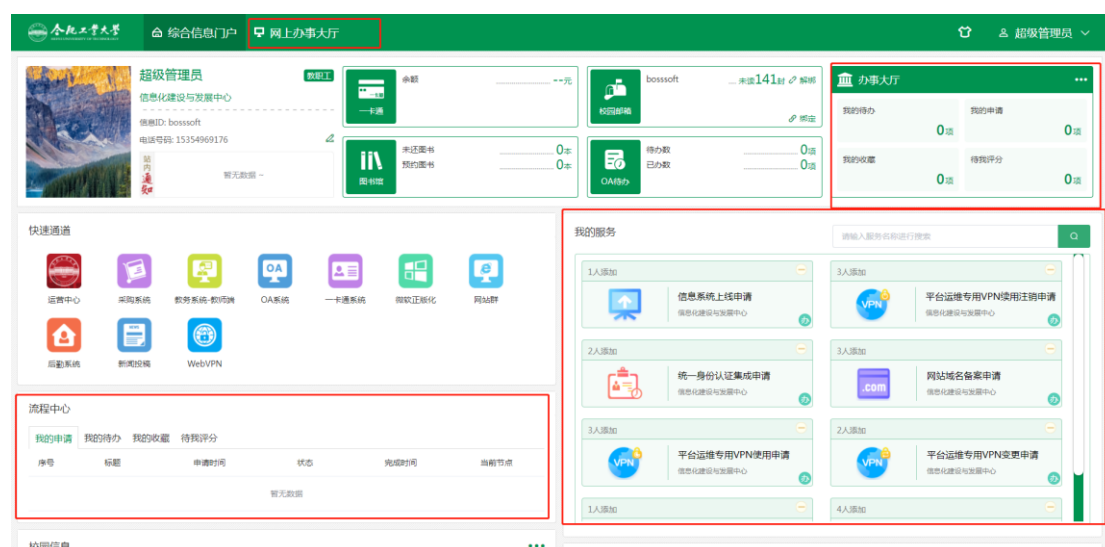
合肥工业大学

综合信息门户 网上办事大厅

超级管理员

超级管理员 教职工

信息化建设与发展中心

信息ID: bosssoft

电话号码: 15354969176

暂无数据 ~

一卡通 余额 --元

bosssoft 未读141封 解绑

校园邮箱 绑定

图书馆 未还图书 0本 预约图书 0本

OA待办 待办数 0项 已办数 0项

办事大厅 •••

我的待办 0项

我的申请 0项

我的收藏 0项

待我评分 0项

快速通道

运营中心 采购系统 教务系统-教师端 OA系统 一卡通系统 微软正版化 网站群

后勤系统 新闻投稿 WebVPN

我的服务

请输入服务名称进行搜索

1人添加 信息系统上线申请 信息化建设与发展中心

3人添加 平台运维专用VPN续用注销申请 信息化建设与发展中心

2人添加 统一身份认证集成申请 信息化建设与发展中心

3人添加 网站域名备案申请 信息化建设与发展中心

3人添加 平台运维专用VPN使用申请 信息化建设与发展中心

2人添加 平台运维专用VPN变更申请 信息化建设与发展中心

1人添加

4人添加

流程中心

我的申请 我的待办 我的收藏 待我评分

| 序号 | 标题 | 申请时间 | 状态 | 完成时间 | 当前节点 |
|---|---|---|---|---|---|

暂无数据

校园信息 •••